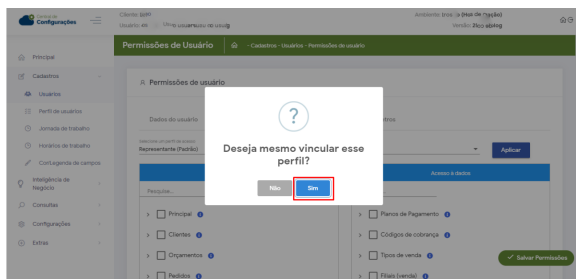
Configurações
Cliente: SoFP
Usuário: ex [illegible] usuario.usuario@...
Ambiente: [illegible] (Huk de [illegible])
Versão: 2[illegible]
Permissões de Usuário
Cadastros - Usuários - Permissões de usuário
Principal
Cadastros
Usuários
Perfil de usuários
Jornada de trabalho
Horários de trabalho
Contagem de campos
Inteligência de Negócio
Consultas
Configurações
Extras
Permissões de usuário
Dados do usuário
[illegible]
Representante (Padrão)
Aplicar
Acesso a dados
Pesquisar...
Principal
Clientes
Orçamentos
Pedidos
Planos de Pagamento
Códigos de cobrança
Tipos de venda
Filiais (venda)
Salvar Permissões
?
Deseja mesmo vincular esse perfil?
Não
Sim